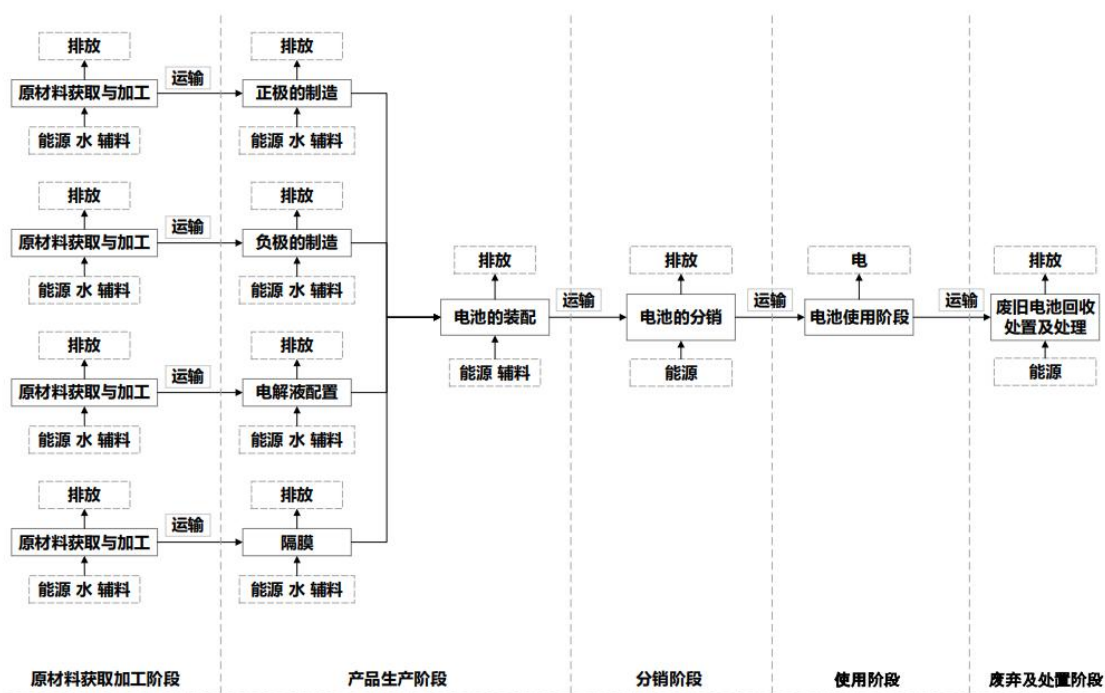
排放
原材料获取与加工
能源 水 辅料
运输
排放
正极的制造
能源 水 辅料

排放
原材料获取与加工
能源 水 辅料
运输
排放
负极的制造
能源 水 辅料

排放
原材料获取与加工
能源 水 辅料
运输
排放
电解液配置
能源 水 辅料

排放
原材料获取与加工
能源 水 辅料
运输
排放
隔膜
能源 水 辅料

排放
电池的装配
能源 辅料
运输
排放
电池的分销
能源
运输
电
电池使用阶段
运输
排放
废旧电池回收处置及处理
能源

原材料获取加工阶段
产品生产阶段
分销阶段
使用阶段
废弃及处置阶段